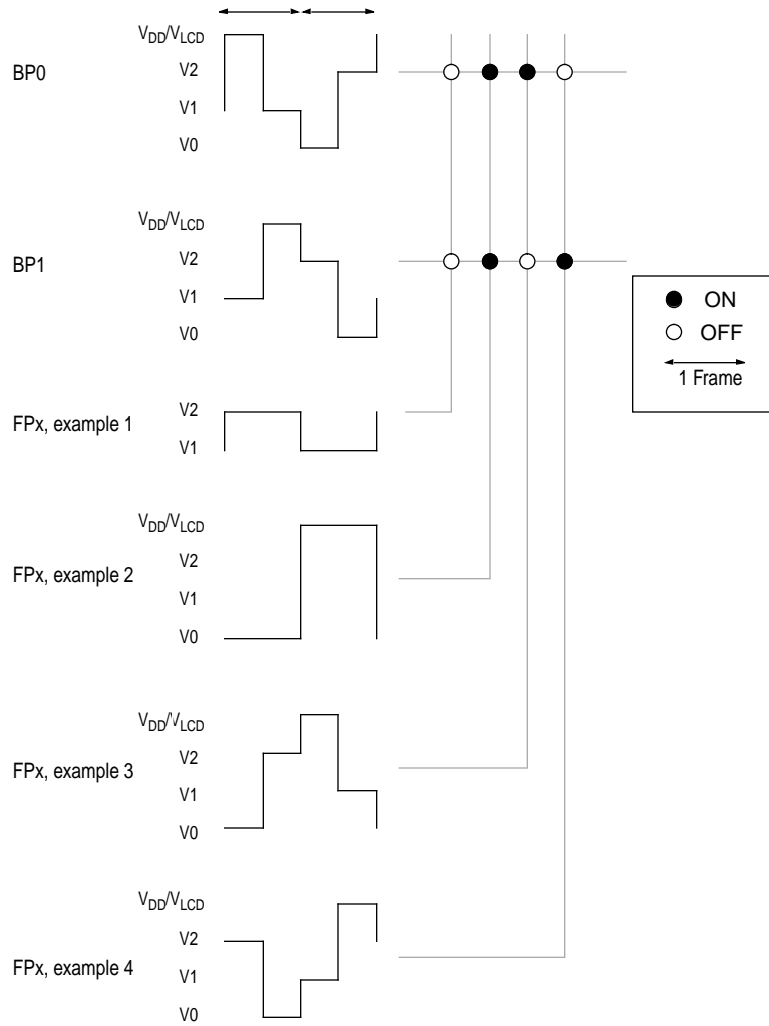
BP0

$V_{DD}/V_{LCD}$
V2
V1
V0

BP1

$V_{DD}/V_{LCD}$
V2
V1
V0

FPx, example 1

V2
V1

FPx, example 2

$V_{DD}/V_{LCD}$
V2
V1
V0

FPx, example 3

$V_{DD}/V_{LCD}$
V2
V1
V0

FPx, example 4

$V_{DD}/V_{LCD}$
V2
V1
V0

ON
OFF
1 Frame